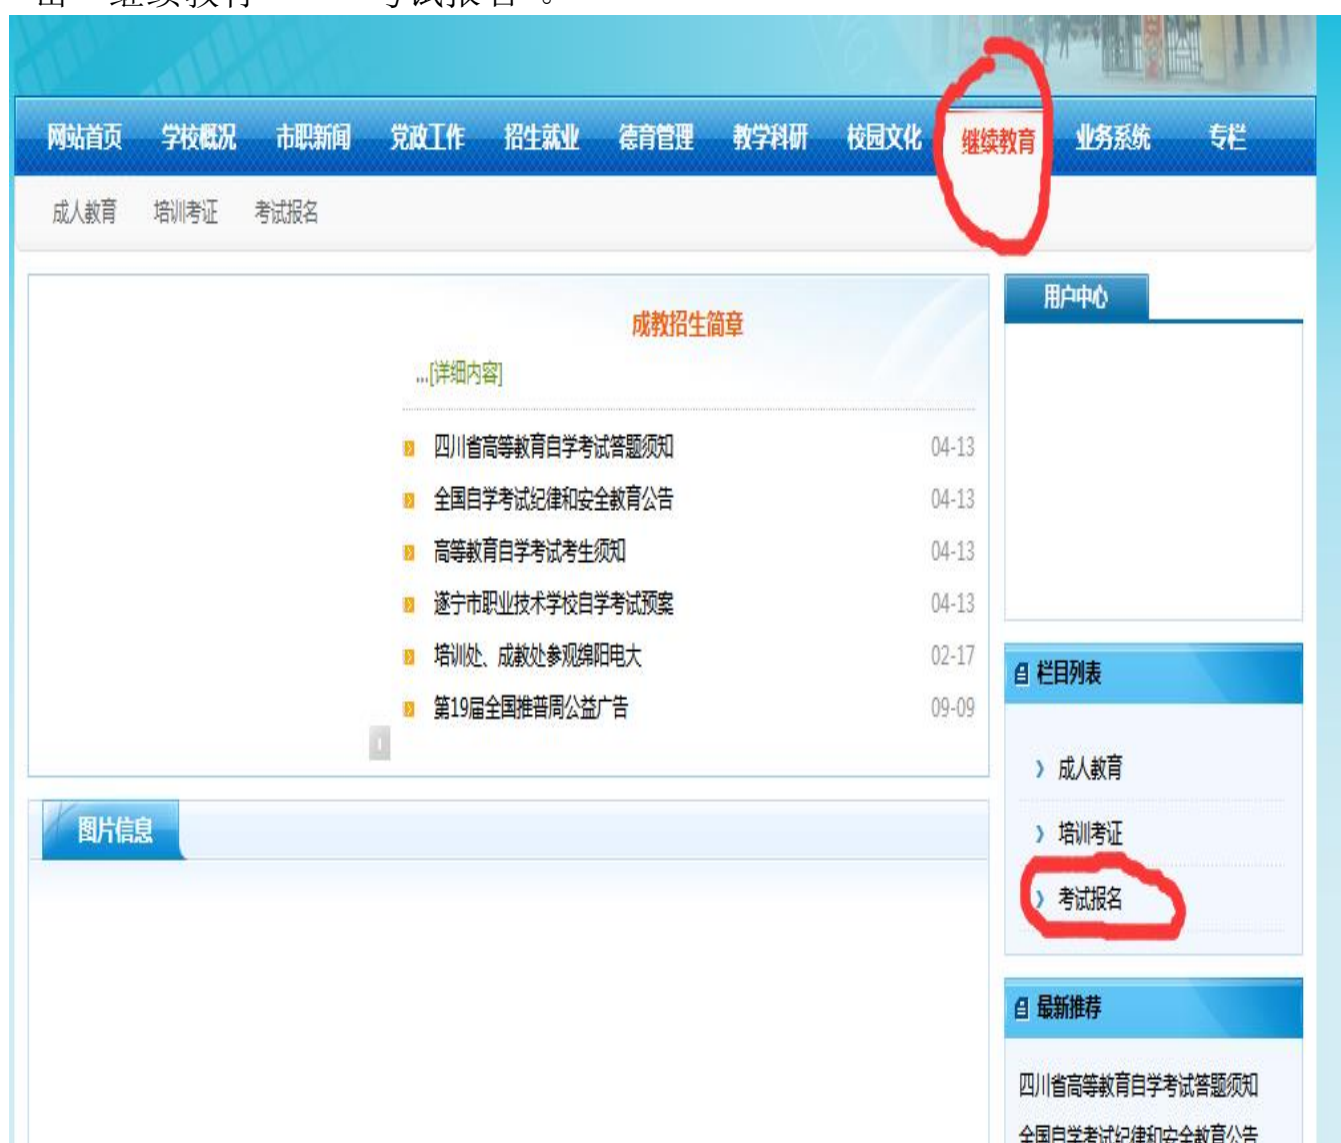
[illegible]继续教育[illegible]考试报名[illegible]

网站首页 学校概况 市职新闻 党政工作 招生就业 德育管理 教学科研 校园文化 继续教育 业务系统 专栏

成人教育 培训考证 考试报名

成教招生简章

...[详细内容]

| | |
|---|---|
| 四川省高等教育自学考试答题须知 | 04-13 |
| 全国自学考试纪律和安全教育公告 | 04-13 |
| 高等教育自学考试考生须知 | 04-13 |
| 遂宁市职业技术学校自学考试预案 | 04-13 |
| 培训处、成教处参观绵阳电大 | 02-17 |
| 第19届全国推普周公益广告 | 09-09 |

图片信息

用户中心

栏目列表

成人教育

培训考证

考试报名

最新推荐

四川省高等教育自学考试答题须知

全国自学考试纪律和安全教育公告